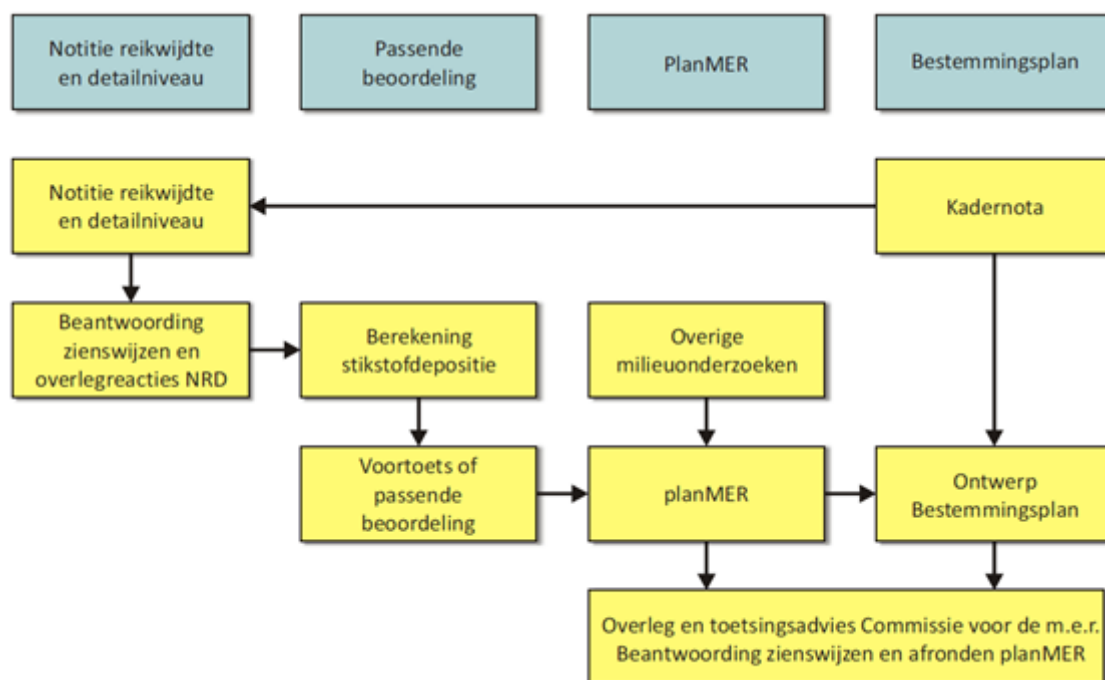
Notitie reikwijdte en detailniveau

Passende beoordeling

PlanMER

Bestemmingsplan

Notitie reikwijdte en detailniveau

Kadernota

Beantwoording zienswijzen en overlegreacties NRD

Berekening stikstofdepositie

Overige milieuonderzoeken

Voortoets of passende beoordeling

planMER

Ontwerp Bestemmingsplan

Overleg en toetsingsadvies Commissie voor de m.e.r. Beantwoording zienswijzen en afronden planMER